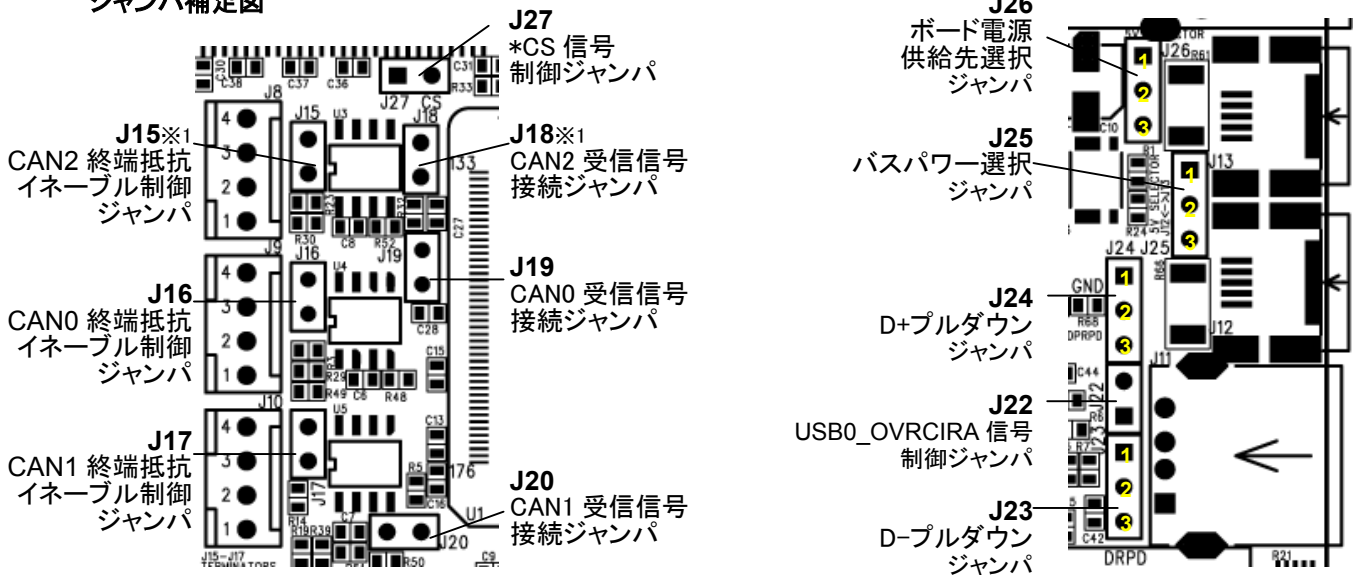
ジャンパ補足図

J27
*CS 信号
制御ジャンパ

J15※1
CAN2 終端抵抗
イネーブル制御
ジャンパ

J18※1
CAN2 受信信号
接続ジャンパ

J16
CAN0 終端抵抗
イネーブル制御
ジャンパ

J19
CAN0 受信信号
接続ジャンパ

J17
CAN1 終端抵抗
イネーブル制御
ジャンパ

J20
CAN1 受信信号
接続ジャンパ

J8 J9 J10 J15 J16 J17 J18 J19 J20 J27 CS U3 U4 U5 U1 J15-J17 TERMINATORS C30 C38 C37 C36 C31 R33 R23 R30 C8 R52 R10 C27 C28 C15 R29 R49 C6 R48 C13 R5 176 C16 R14 R19 R39 C7 R50 C9 J33

J26
ボード電源
供給先選択
ジャンパ

J25
バスパワー選択
ジャンパ

J24
D+プルダウン
ジャンパ

J22
USB0_OVRCIRA 信号
制御ジャンパ

J23
D−プルダウン
ジャンパ

J26 R61 C10 R1 J13 5V SELECTOR R24 J24 J25 GND R68 DPRPD R66 J12 J11 C44 J22 R6 J23 R7 C42 DRPD R21
1 2 3 1 2 3 1 2 3 1 2 3